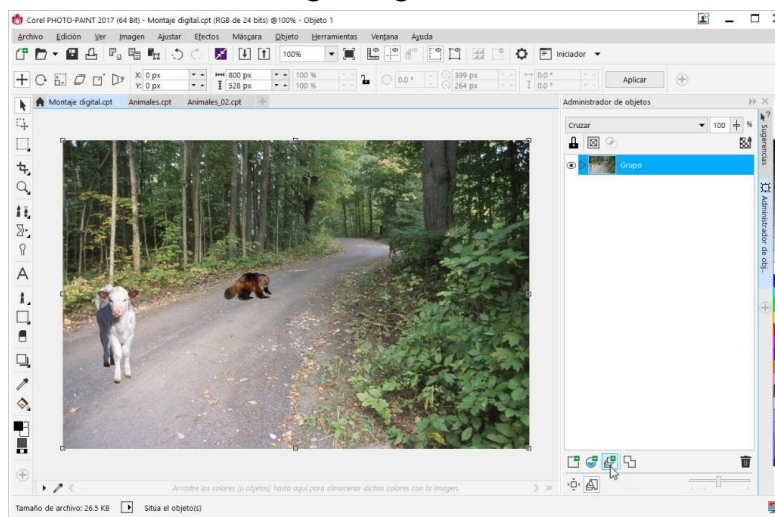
Corel PHOTO-PAINT 2017 (64 Bit) - Montaje digital.cpt (RGB de 24 bits) @100% - Objeto 1

Archivo Edición Ver Imagen Ajustar Efectos Máscara Objeto Herramientas Ventana Ayuda

100%

Iniciador

X: 0 px
Y: 0 px
800 px
528 px
100 %
100 %
0.0 °
399 px
264 px
0.0 °
0.0 °

Aplicar

Montaje digital.cpt Animales.cpt Animales_02.cpt

Administrador de objetos

Cruzar
100 %

Grupo

Sugerencias
Administrador de obj...

Arrastre los colores (u objetos) hasta aquí para almacenar dichos colores con la imagen.

Tamaño de archivo: 26.5 KB Sitúa el objeto(s)